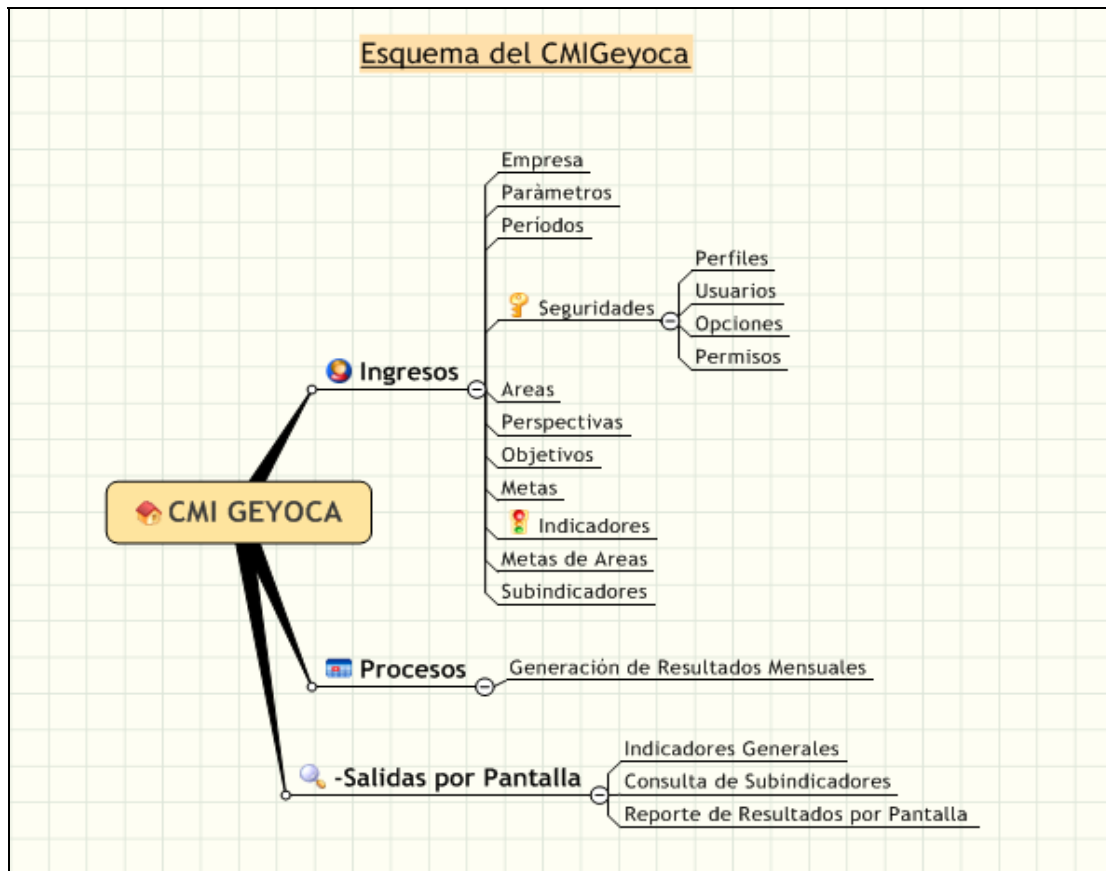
Esquema del CMIGeyoca

CMI GEYOCA

Ingresos

Empresa
Paràmetros
Períodos
Seguridades
Perfiles
Usuarios
Opciones
Permisos
Areas
Perspectivas
Objetivos
Metas
Indicadores
Metas de Areas
Subindicadores

Procesos

Generación de Resultados Mensuales

-Salidas por Pantalla

Indicadores Generales
Consulta de Subindicadores
Reporte de Resultados por Pantalla